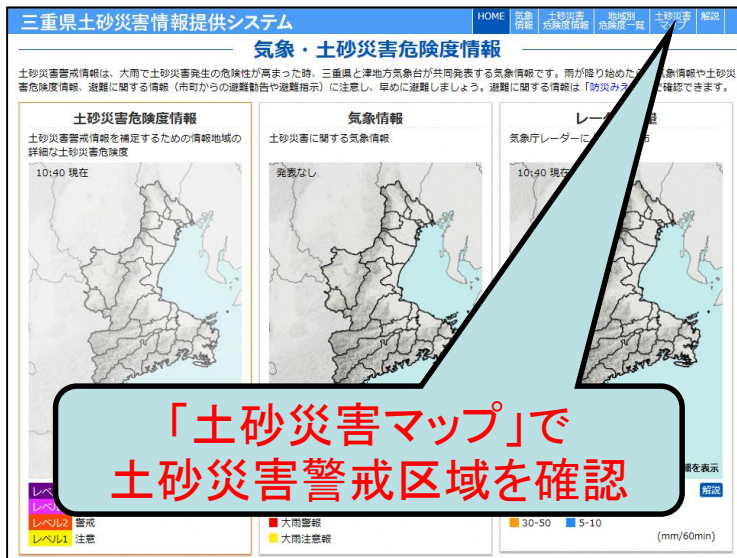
三重県土砂災害情報提供システム

HOME 気象情報 土砂災害危険度情報 地域別危険度一覧 土砂災害マップ 解説

気象・土砂災害危険度情報

土砂災害警戒情報は、大雨で土砂災害発生の危険性が高まった時、三重県と津地方気象台が共同発表する気象情報です。雨が降り始めた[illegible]象情報や土砂災害危険度情報、避難に関する情報（市町からの避難勧告や避難指示）に注意し、早めに避難しましょう。避難に関する情報は「防災みえ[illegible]で確認できます。

土砂災害危険度情報
土砂災害警戒情報を補足するための情報地域の詳細な土砂災害危険度
10:40 現在

気象情報
土砂災害に関する気象情報
発表なし

レー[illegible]
気象庁レーダーに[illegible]
10:40 現在

レベ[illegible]
レベ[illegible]
レベル2 警戒
レベル1 注意

大雨警報
大雨注意報

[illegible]を表示
解説
30-50
5-10
(mm/60min)

「土砂災害マップ」で
土砂災害警戒区域を確認